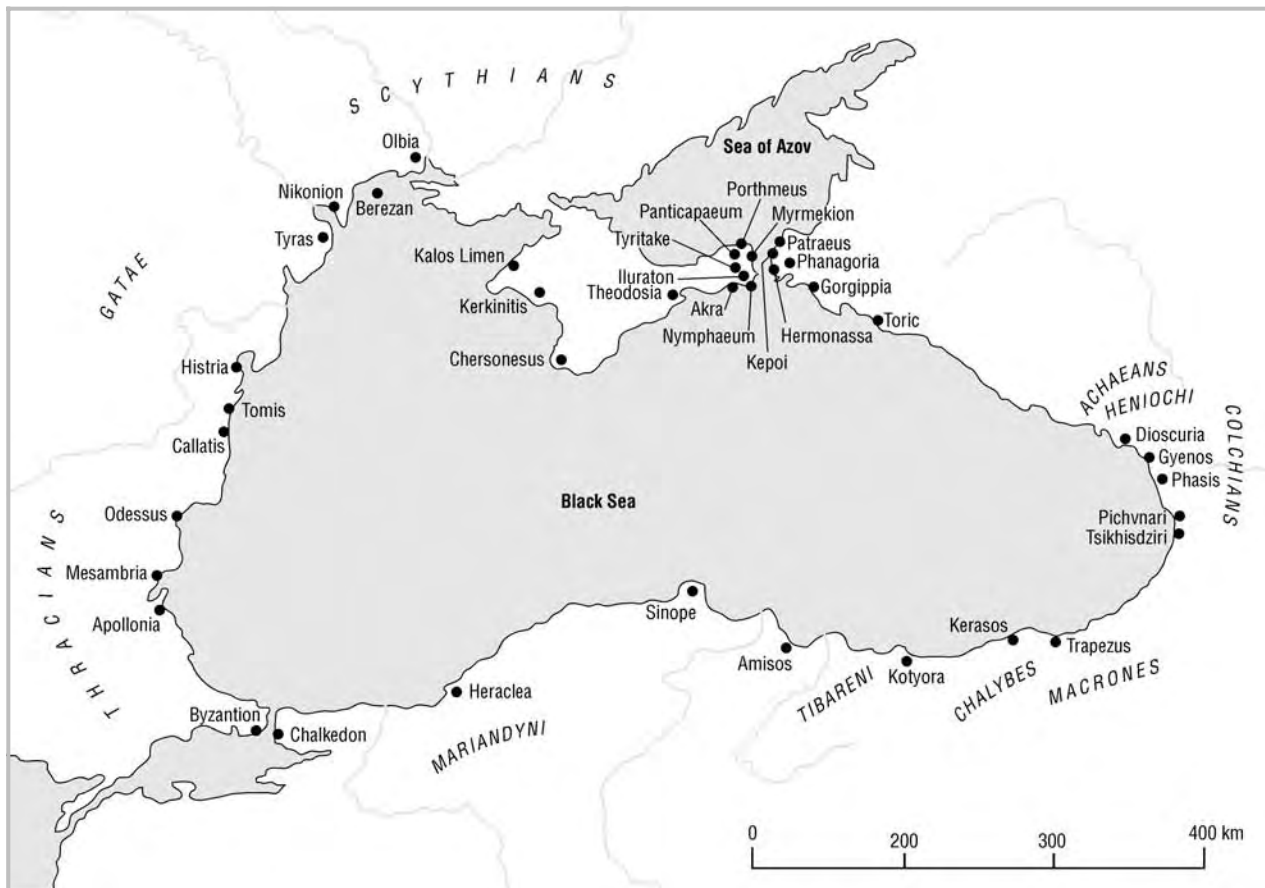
SCYTHIANS

Olbia
Nikonion
Berezan
Tyras
GATAE
Sea of Azov
Porthmeus
Panticapaeum
Myrmekion
Tyritake
Patraeus
Phanagoria
Kalos Limen
Iluraton
Theodosia
Gorgippia
Kerkinitis
Akra
Nymphaeum
Hermonassa
Toric
Chersonesus
Kepoi
Histria
Tomis
Callatis
ACHAEANS
HENIOCHI
COLCHIANS
Dioscuria
Gyenos
Phasis
Black Sea
Odessus
Pichvnari
Tsikhisdziri
THRACIANS
Mesambria
Apollonia
Sinope
Kerasos
Trapezus
Amisos
Kotyora
Heraclea
TIBARENI
CHALYBES
MACRONES
Byzantion
Chalkedon
MARIANDYNI

0
200
300
400 km